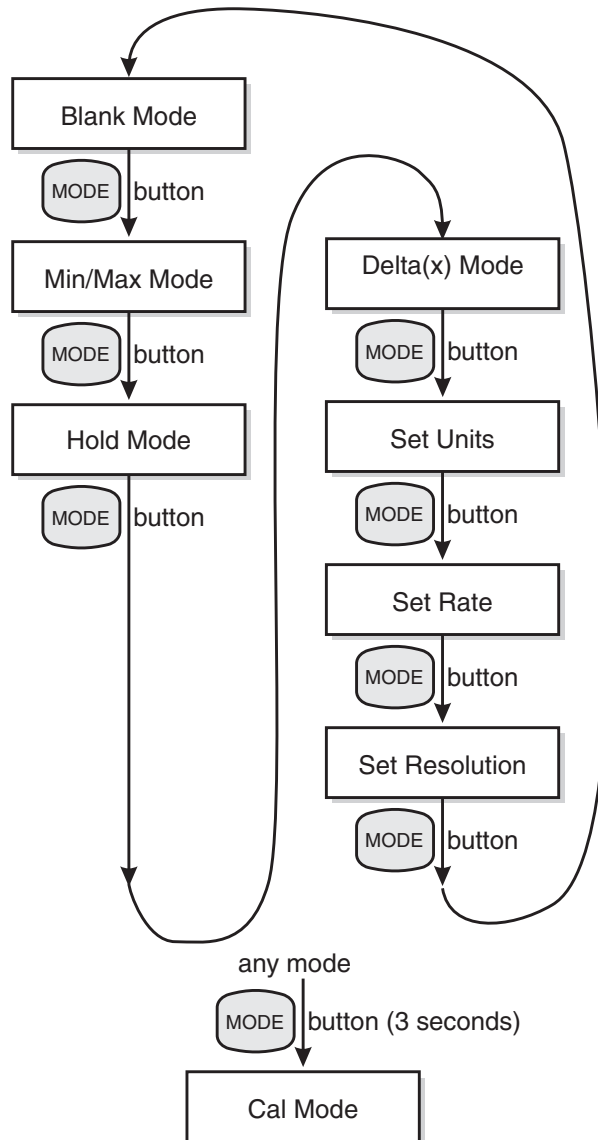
Blank Mode

MODE button

Min/Max Mode

MODE button

Hold Mode

MODE button

Delta(x) Mode

MODE button

Set Units

MODE button

Set Rate

MODE button

Set Resolution

MODE button

any mode

MODE button (3 seconds)

Cal Mode